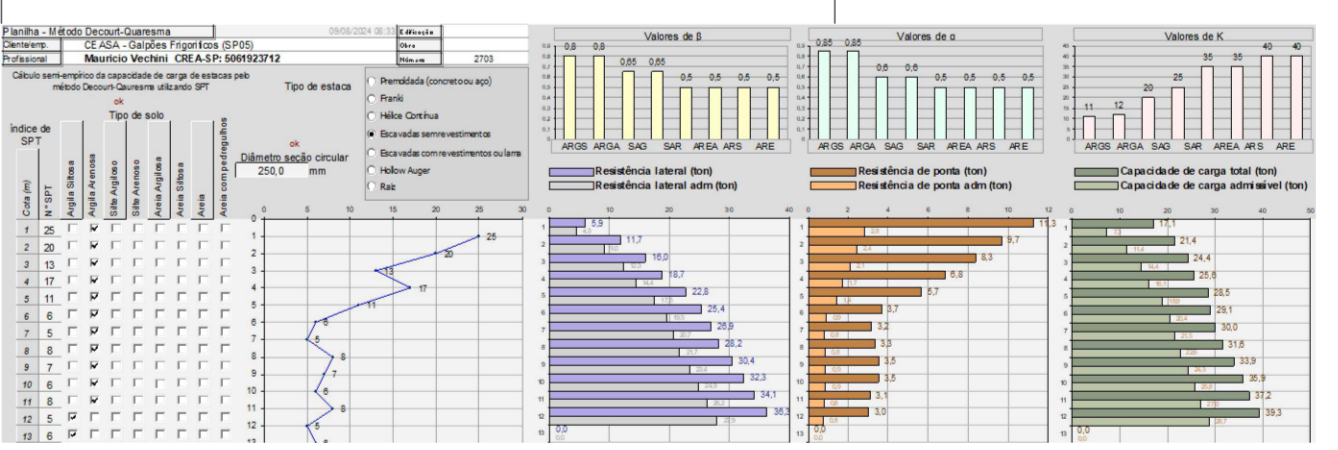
Planilha - Método Decourt-Quaresma 09/08/2024 08:33 Edificação
Cliente/emp. CE ASA - Galpões Frigoríficos (SP05) Obra
Profissional Mauricio Vechini CREA-SP: 5061923712 Número 2703

Cálculo semi-empírico da capacidade de carga de estacas pelo método Decourt-Quaresma utilizando SPT

Tipo de estaca

ok
Tipo de solo

Índice de SPT

Cota (m) | Nº SPT | Argila Siltosa | Argila Arenosa | Silte Argiloso | Silte Arenoso | Areia Argilosa | Areia Siltosa | Areia | Areia com pedregulhos

| Cota (m) | Nº SPT |
|---|---|
| 1 | 25 |
| 2 | 20 |
| 3 | 13 |
| 4 | 17 |
| 5 | 11 |
| 6 | 6 |
| 7 | 5 |
| 8 | 8 |
| 9 | 7 |
| 10 | 6 |
| 11 | 8 |
| 12 | 5 |
| 13 | 6 |

Premoldada (concreto ou aço)
Franki
Hélice Contínua
Escavadas sem revestimentos
Escavadas com revestimentos ou lama
Hollow Auger
Raiz

ok
Diâmetro seção circular
250,0 mm

Valores de β
0,8 0,8 0,65 0,65 0,5 0,5 0,5 0,5
ARGS ARGA SAG SAR AREA ARS ARE

Valores de α
0,85 0,85 0,6 0,6 0,5 0,5 0,5 0,5
ARGS ARGA SAG SAR AREA ARS ARE

Valores de K
11 12 20 25 35 35 40 40
ARGS ARGA SAG SAR AREA ARS ARE

Resistência lateral (ton)
Resistência lateral adm (ton)
5,9 11,7 16,0 18,7 22,8 25,4 26,9 28,2 30,4 32,3 34,1 36,3 0,0

Resistência de ponta (ton)
Resistência de ponta adm (ton)
11,3 9,7 8,3 6,8 5,7 3,7 3,2 3,3 3,5 3,5 3,1 3,0 0,0

Capacidade de carga total (ton)
Capacidade de carga admissível (ton)
17,1 21,4 24,4 25,6 28,5 29,1 30,0 31,6 33,9 35,9 37,2 39,3 0,0